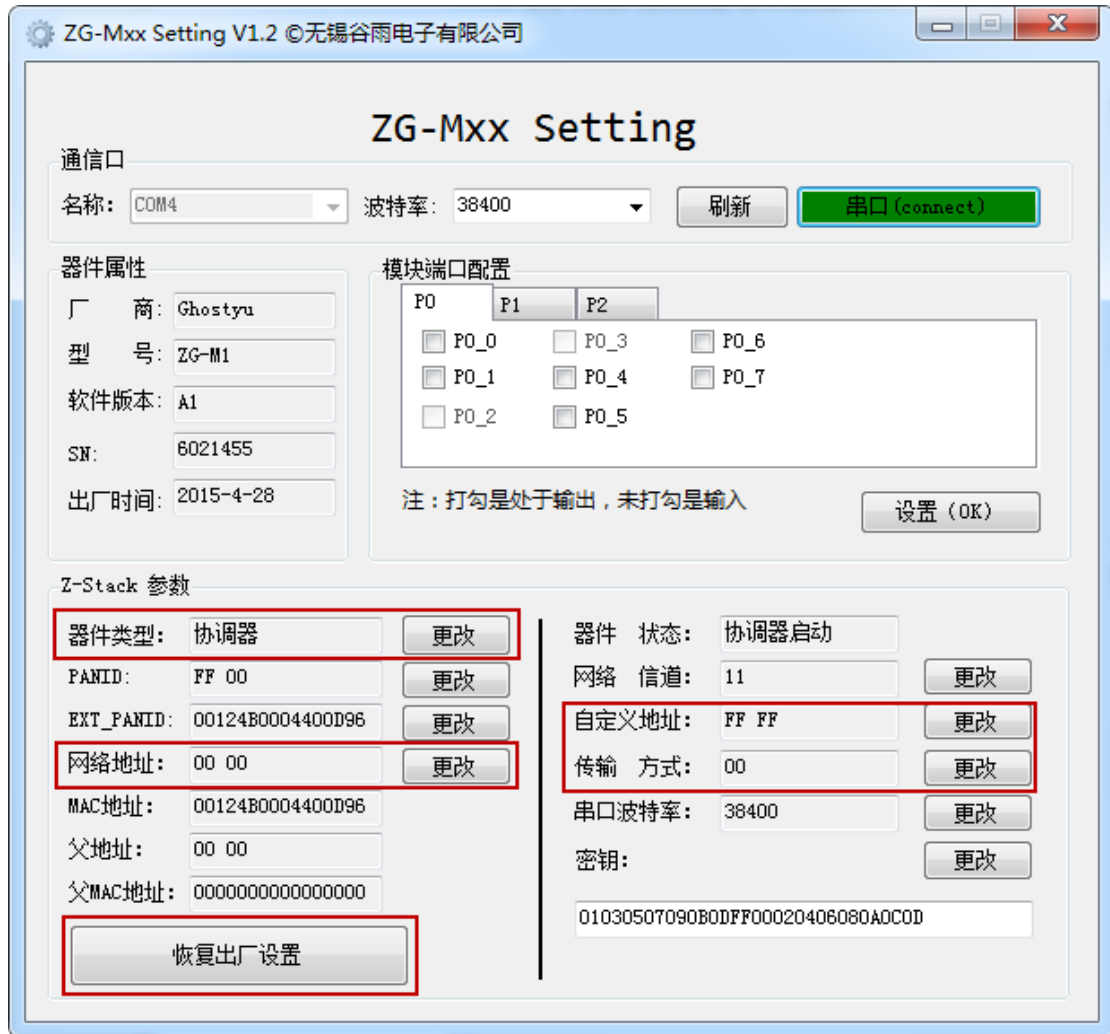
ZG-Mxx Setting V1.2 ©无锡谷雨电子有限公司

ZG-Mxx Setting

通信口

名称: COM4 波特率: 38400 刷新 串口(connect)

器件属性

厂 商: Ghostyu

型 号: ZG-M1

软件版本: A1

SN: 6021455

出厂时间: 2015-4-28

模块端口配置

P0 P1 P2

P0_0 P0_3 P0_6
P0_1 P0_4 P0_7
P0_2 P0_5

注：打勾是处于输出，未打勾是输入

设置 (OK)

Z-Stack 参数

器件类型: 协调器 更改

PANID: FF 00 更改

EXT_PANID: 00124B0004400D96 更改

网络地址: 00 00 更改

MAC地址: 00124B0004400D96

父地址: 00 00

父MAC地址: 0000000000000000

恢复出厂设置

器件 状态: 协调器启动

网络 信道: 11 更改

自定义地址: FF FF 更改

传输 方式: 00 更改

串口波特率: 38400 更改

密钥: 更改

01030507090B0DFF00020406080A0C0D